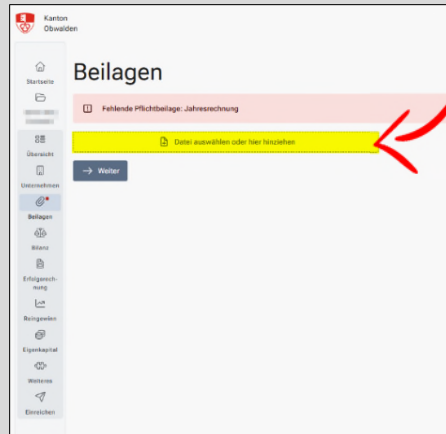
Kanton Obwalden

Startseite

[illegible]

Übersicht

Unternehmen

Beilagen

Bilanz

Erfolgsrechnung

Beteiligungen

Eigenkapital

Weiteres

Einreichen

Beilagen

Fehlende Pflichtbeilage: Jahresrechnung

Datei auswählen oder hier hinziehen

→ Weiter